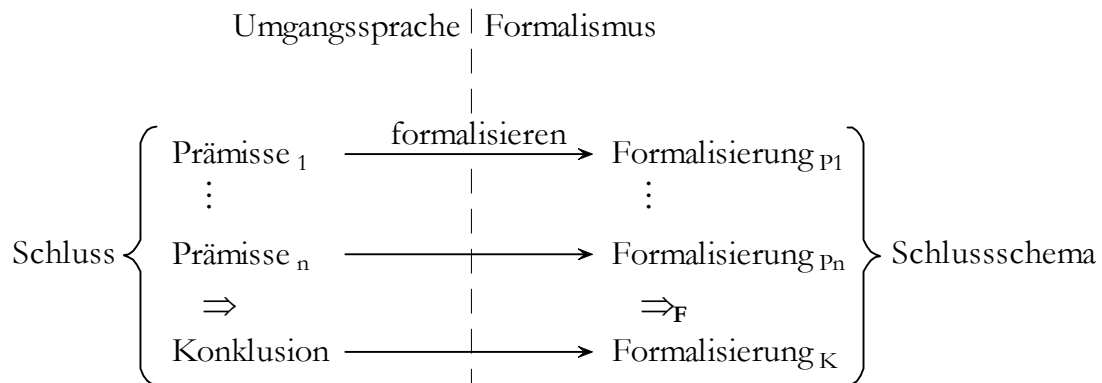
Umgangssprache | Formalismus

Schluss

Prämisse $_1$ $\xrightarrow{\text{formalisieren}}$ Formalisierung $_{P1}$

$\vdots$ $\vdots$

Prämisse $_n$ $\longrightarrow$ Formalisierung $_{Pn}$

$\Rightarrow$ $\Rightarrow_{\mathbf{F}}$

Konklusion $\longrightarrow$ Formalisierung $_K$

Schlussschema